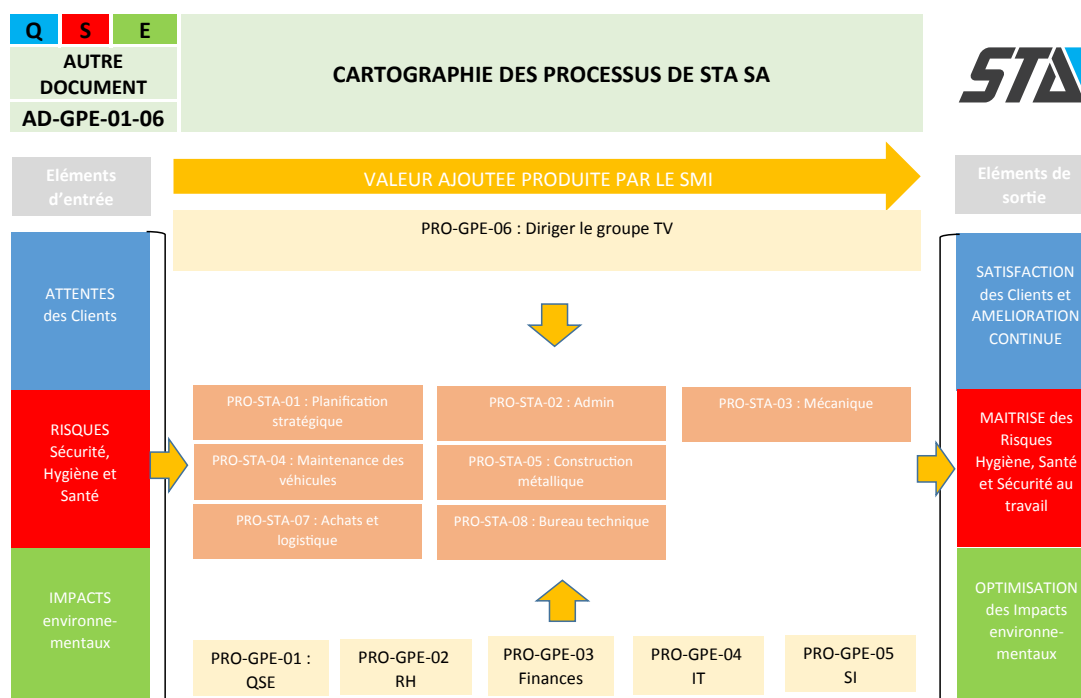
| Q | S | E |
|---|---|---|

AUTRE DOCUMENT

AD-GPE-01-06

CARTOGRAPHIE DES PROCESSUS DE STA SA

STA

Eléments d'entrée

VALEUR AJOUTEE PRODUITE PAR LE SMI

Eléments de sortie

PRO-GPE-06 : Diriger le groupe TV

ATTENTES des Clients

RISQUES Sécurité, Hygiène et Santé

IMPACTS environnementaux

PRO-STA-01 : Planification stratégique

PRO-STA-02 : Admin

PRO-STA-03 : Mécanique

PRO-STA-04 : Maintenance des véhicules

PRO-STA-05 : Construction métallique

PRO-STA-07 : Achats et logistique

PRO-STA-08 : Bureau technique

SATISFACTION des Clients et AMELIORATION CONTINUE

MAITRISE des Risques Hygiène, Santé et Sécurité au travail

OPTIMISATION des Impacts environnementaux

PRO-GPE-01 : QSE

PRO-GPE-02 RH

PRO-GPE-03 Finances

PRO-GPE-04 IT

PRO-GPE-05 SI